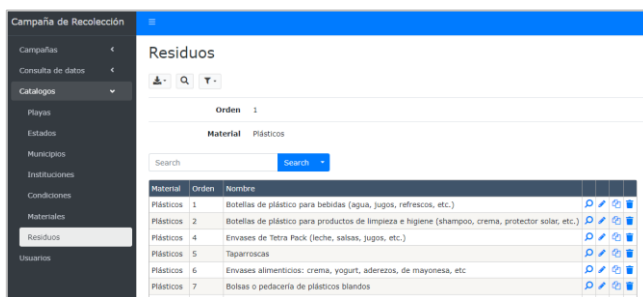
Campaña de Recolección

Campañas
Consulta de datos
Catalogos
Playas
Estados
Municipios
Instituciones
Condiciones
Materiales
Residuos
Usuarios

Residuos

Orden 1

Material Plásticos

Search
Search

| Material | Orden | Nombre |
|---|---|---|
| Plásticos | 1 | Botellas de plástico para bebidas (agua, jugos, refrescos, etc.) |
| Plásticos | 2 | Botellas de plástico para productos de limpieza e higiene (shampoo, crema, protector solar, etc.) |
| Plásticos | 4 | Envases de Tetra Pack (leche, salsas, jugos, etc.) |
| Plásticos | 5 | Taparroscas |
| Plásticos | 6 | Envases alimenticios: crema, yogurt, aderezos, de mayonesa, etc |
| Plásticos | 7 | Bolsas o pedacería de plásticos blandos |